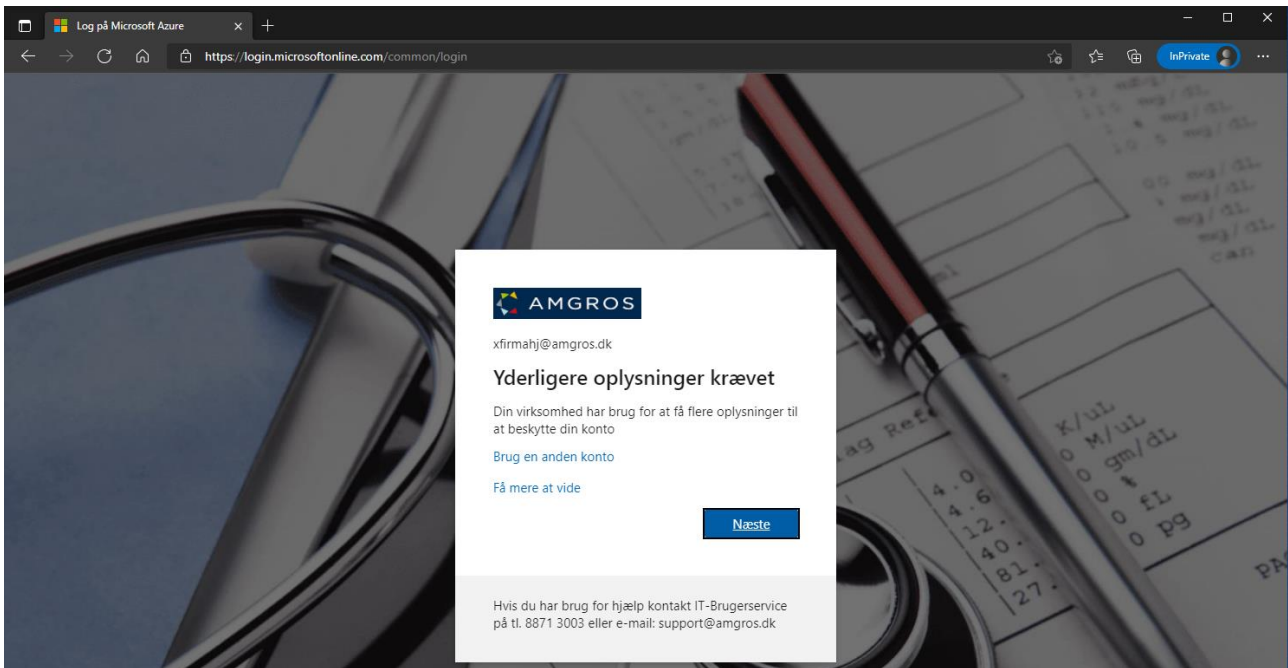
Log på Microsoft Azure

https://login.microsoftonline.com/common/login

InPrivate

AMGROS

xfirmahj@amgros.dk

Yderligere oplysninger krævet

Din virksomhed har brug for at få flere oplysninger til at beskytte din konto

Brug en anden konto

Få mere at vide

Næste

Hvis du har brug for hjælp kontakt IT-Brugerservice på tl. 8871 3003 eller e-mail: support@amgros.dk